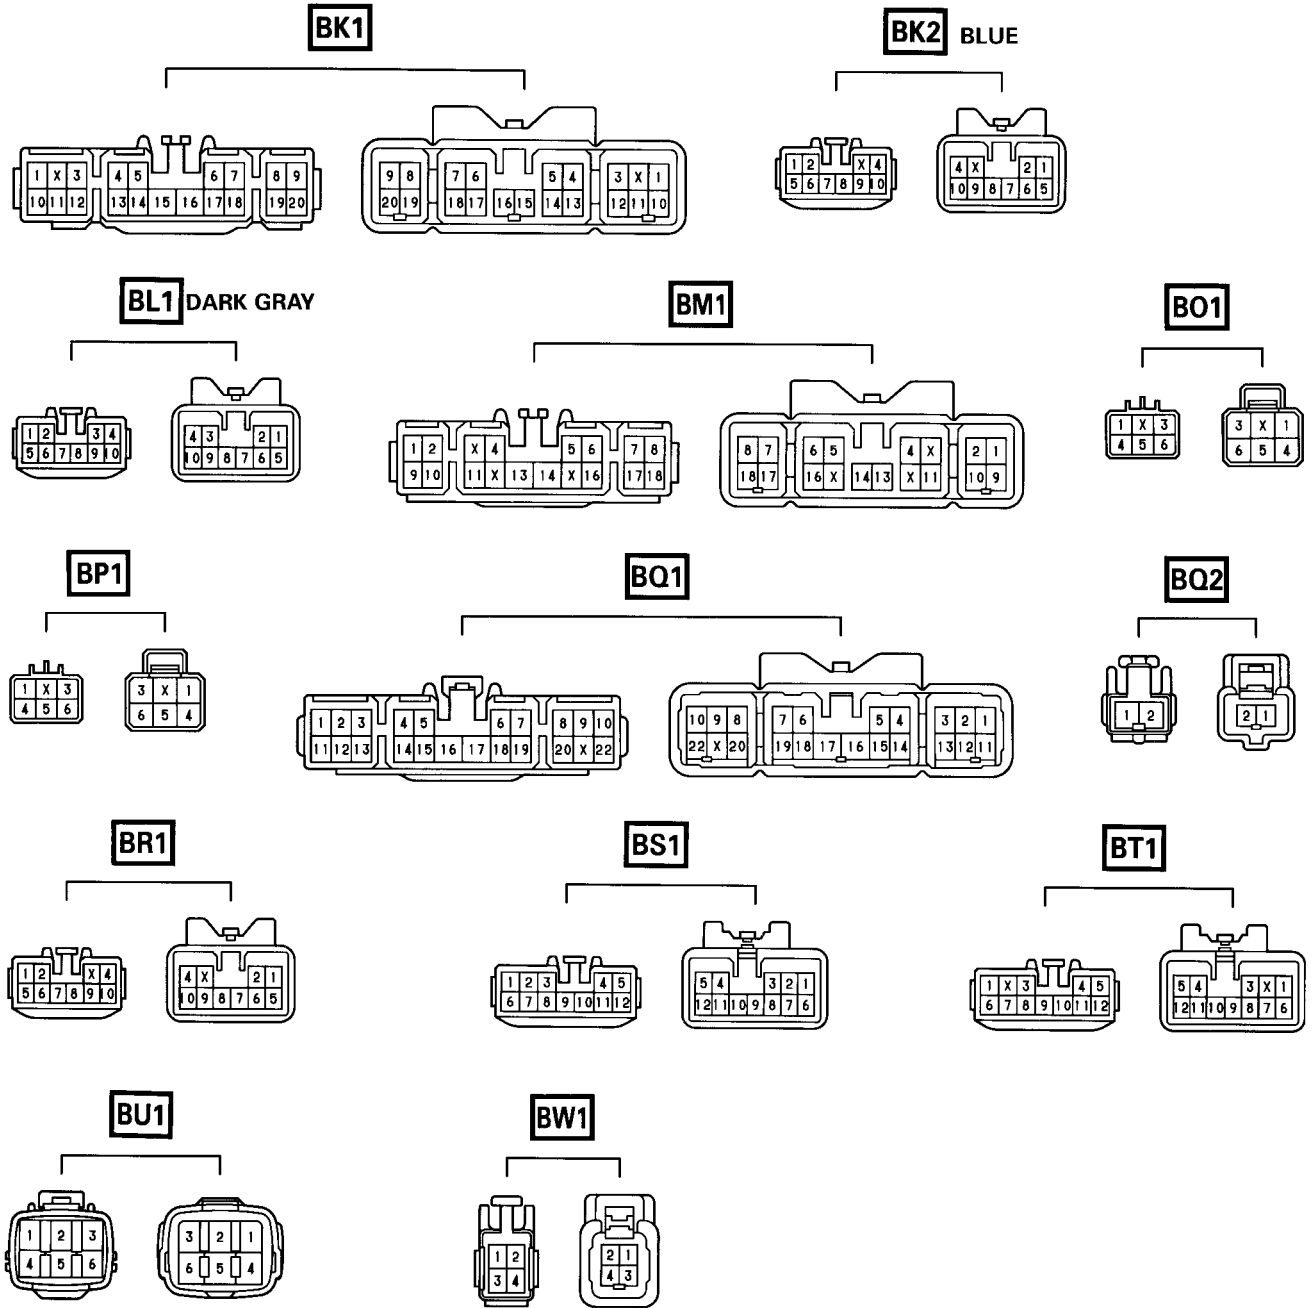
BK1

1 X 3
10 11 12
4 5
13 14 15 16 17 18
6 7
8 9
19 20

9 8
20 19
7 6
18 17
16 15
5 4
14 13
3 X 1
12 11 10

BK2 BLUE

1 2
X 4
5 6 7 8 9 10

4 X
2 1
10 9 8 7 6 5

BL1 DARK GRAY

1 2
3 4
5 6 7 8 9 10

4 3
2 1
10 9 8 7 6 5

BM1

1 2
9 10
X 4
5 6
11 X 13 14 X 16
7 8
17 18

8 7
18 17
6 5
16 X
14 13
4 X
X 11
2 1
10 9

BO1

1 X 3
4 5 6

3 X 1
6 5 4

BP1

1 X 3
4 5 6

3 X 1
6 5 4

BQ1

1 2 3
11 12 13
4 5
6 7
14 15 16 17 18 19
8 9 10
20 X 22

10 9 8
22 X 20
7 6
5 4
19 18 17 16 15 14
3 2 1
13 12 11

BQ2

1 2

2 1

BR1

1 2
X 4
5 6 7 8 9 10

4 X
2 1
10 9 8 7 6 5

BS1

1 2 3
4 5
6 7 8 9 10 11 12

5 4
3 2 1
12 11 10 9 8 7 6

BT1

1 X 3
4 5
6 7 8 9 10 11 12

5 4
3 X 1
12 11 10 9 8 7 6

BU1

1 2 3
4 5 6

3 2 1
6 5 4

BW1

1 2
3 4

2 1
4 3